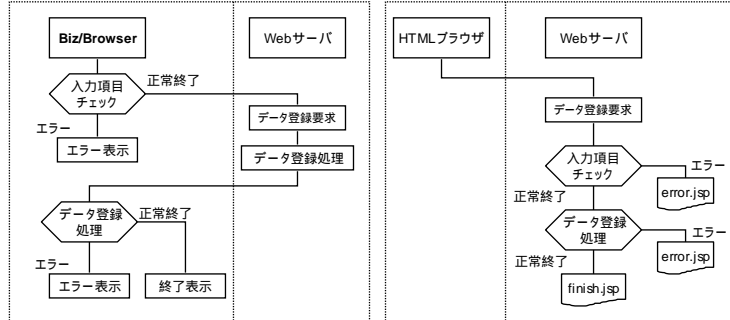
Biz/Browser

Webサーバ

入力項目
チェック

正常終了

エラー

エラー表示

データ登録要求

データ登録処理

データ登録
処理

正常終了

エラー

エラー表示

終了表示

HTMLブラウザ

Webサーバ

データ登録要求

入力項目
チェック

エラー

error.jsp

正常終了

データ登録
処理

エラー

error.jsp

正常終了

finish.jsp